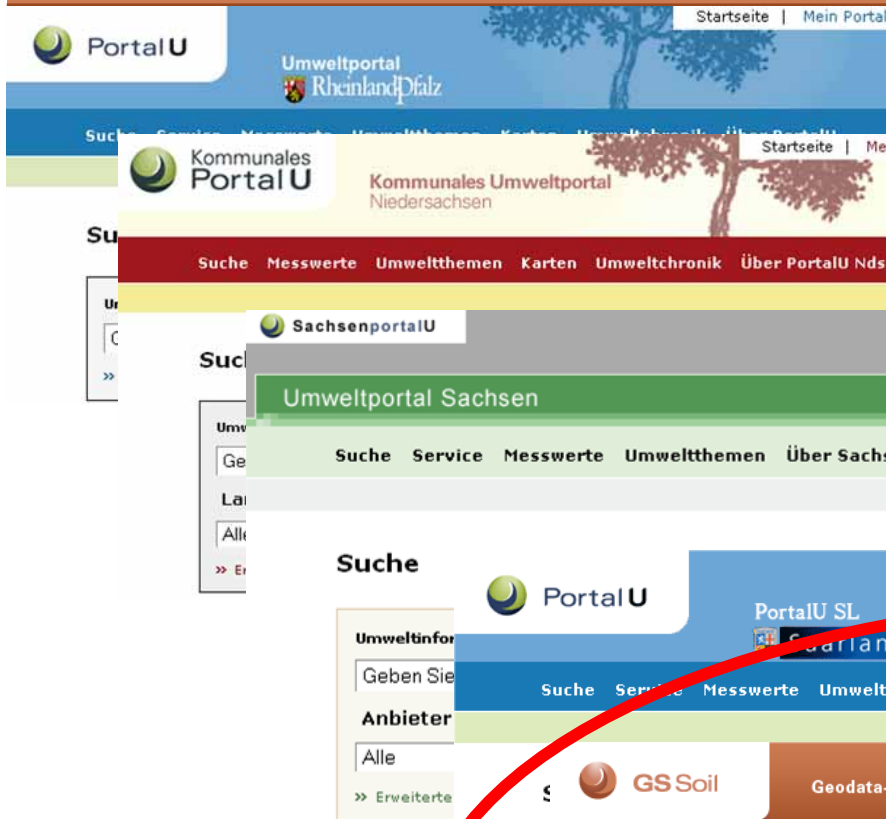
PortalU

Umweltportal
RheinlandPfalz

Startseite | Mein Portal

Suche Service Messwerte Umweltthemen Karten Umweltchronik Über PortalU

Su

Ur

C

»

Kommunales
PortalU

Kommunales Umweltportal
Niedersachsen

Startseite | Me

Suche Messwerte Umweltthemen Karten Umweltchronik Über PortalU Nds

Such

Umw

Ge

Lar

Alle

» Er

SachsenportalU

Umweltportal Sachsen

Suche Service Messwerte Umweltthemen Über Sachs

Suche

Umweltinfor

Geben Sie

Anbieter

Alle

» Erweiterte

PortalU

PortalU SL
Saarlan

Suche Service Messwerte Umwelt

S

GS Soil

Geodata-